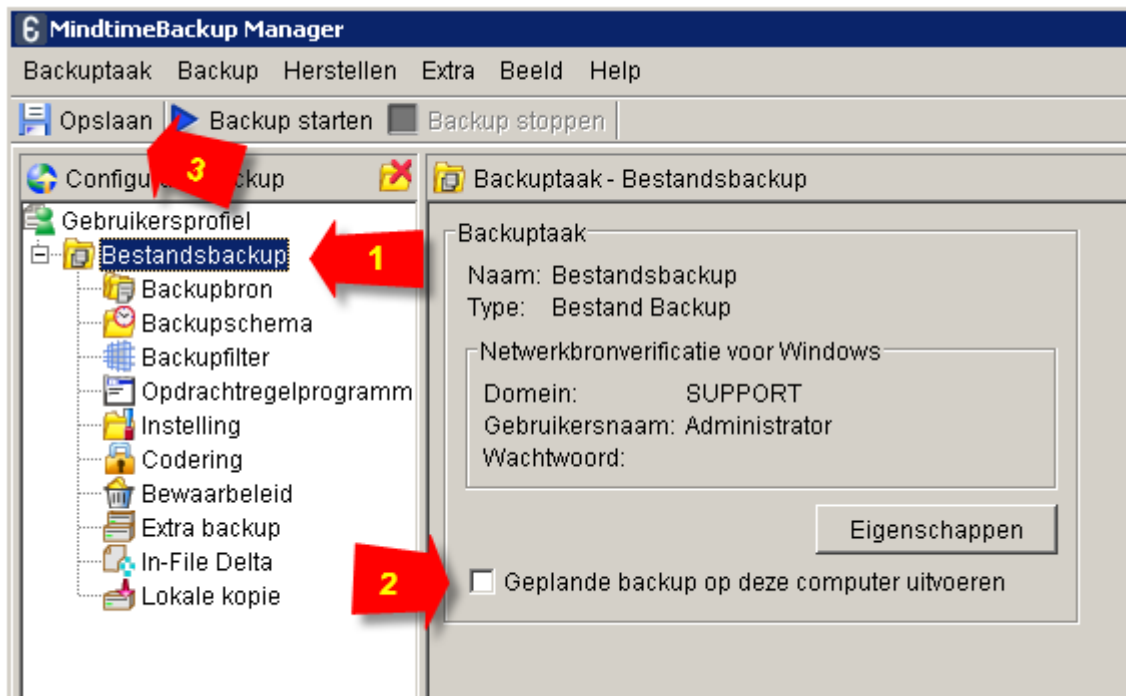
MindtimeBackup Manager

Backuptaak Backup Herstellen Extra Beeld Help

Opslaan Backup starten Backup stoppen

Configu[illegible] 3 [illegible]backup

Gebruikersprofiel
Bestandsbackup 1
Backupbron
Backupschema
Backupfilter
Opdrachtregelprogramm
Instelling
Codering
Bewaarbeleid
Extra backup
In-File Delta
Lokale kopie

Backuptaak - Bestandsbackup

Backuptaak
Naam: Bestandsbackup
Type: Bestand Backup

Netwerkbronverificatie voor Windows
Domein: SUPPORT
Gebruikersnaam: Administrator
Wachtwoord:

Eigenschappen

2 Geplande backup op deze computer uitvoeren